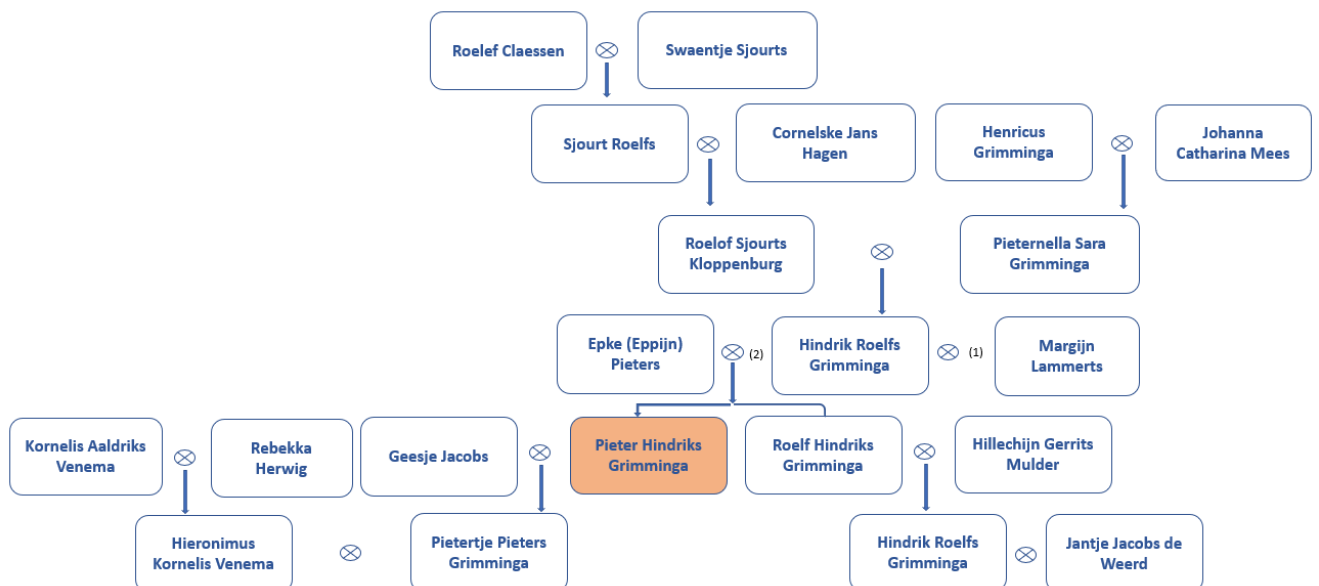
Roelef Claessen $\otimes$ Swaentje Sjourts

Sjourt Roelfs $\otimes$ Cornelske Jans Hagen

Henricus Grimminga $\otimes$ Johanna Catharina Mees

Roelof Sjourts Kloppenburg

$\otimes$

Pieternella Sara Grimminga

Epke (Eppijn) Pieters $\otimes$ (2) Hindrik Roelfs Grimminga $\otimes$ (1) Margijn Lammerts

Kornelis Aaldriks Venema $\otimes$ Rebekka Herwig

Geesje Jacobs $\otimes$ Pieter Hindriks Grimminga

Roelf Hindriks Grimminga $\otimes$ Hillechijn Gerrits Mulder

Hieronimus Kornelis Venema $\otimes$ Pietertje Pieters Grimminga

Hindrik Roelfs Grimminga $\otimes$ Jantje Jacobs de Weerd